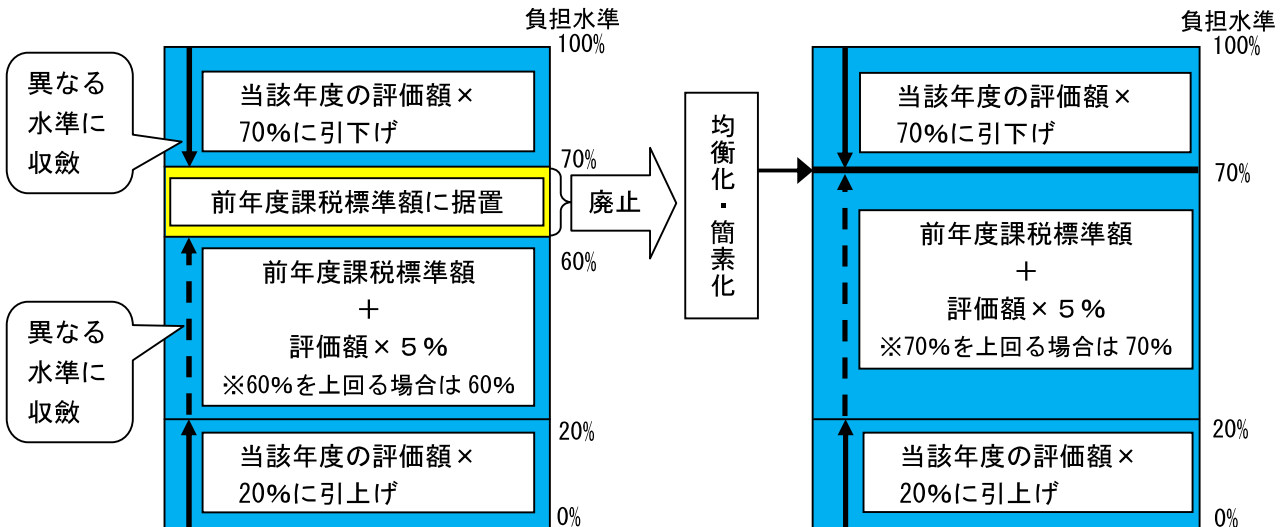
負担水準
100%

異なる水準に収斂

当該年度の評価額×70%に引下げ

70%

前年度課税標準額に据置

60%

前年度課税標準額
＋
評価額×５%
※60%を上回る場合は 60%

異なる水準に収斂

20%

当該年度の評価額×20%に引上げ

0%

廃止

均衡化・簡素化

負担水準
100%

当該年度の評価額×70%に引下げ

70%

前年度課税標準額
＋
評価額×５%
※70%を上回る場合は 70%

20%

当該年度の評価額×20%に引上げ

0%